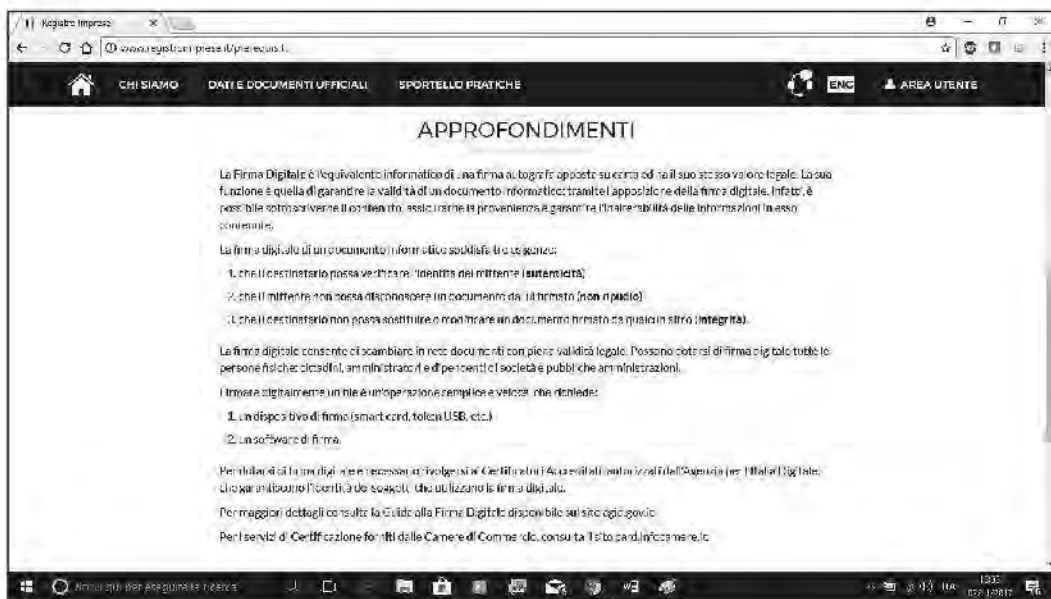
Registro Imprese ×

www.registroimprese.it/pareacus.t..

CHI SIAMO DATI E DOCUMENTI UFFICIALI SPORTELLO PRATICHE ENG AREA UTENTE

APPROFONDIMENTI

La Firma Digitale è l'equivalente informatico di una firma autografa apposta su carta ed ha il suo stesso valore legale. La sua funzione è quella di garantire la validità di un documento informatico: tramite l'apposizione della firma digitale, infatti, è possibile sottoscriverne il contenuto, assicurarne la provenienza e garantire l'inalterabilità delle informazioni in esso contenute.

La firma digitale di un documento informatico soddisfa tre esigenze:

1. che il destinatario possa verificare l'identità del mittente (autenticità);

2. che il mittente non possa disconoscere un documento da lui firmato (non ripudio);

3. che il destinatario non possa sostituire o modificare un documento firmato da qualcun altro (integrità).

La firma digitale consente di scambiare in rete documenti con piena validità legale. Possono dotarsi di firma digitale tutte le persone fisiche: cittadini, amministratori e dipendenti di società e pubbliche amministrazioni.

Firmare digitalmente un file è un'operazione semplice e veloce, che richiede:

1. un dispositivo di firma (smart card, token USB, etc.)

2. un software di firma.

Per dotarsi di firma digitale è necessario rivolgersi ai Certificatori Accreditati autorizzati dall'Agenzia per l'Italia Digitale, che garantiscono l'identità dei soggetti che utilizzano la firma digitale.

Per maggiori dettagli consulta la Guida alla Firma Digitale disponibile sul sito agid.gov.it

Per i servizi di Certificazione forniti dalle Camere di Commercio, consulta il sito card.infocamere.it

Scrivi qui per eseguire la ricerca

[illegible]